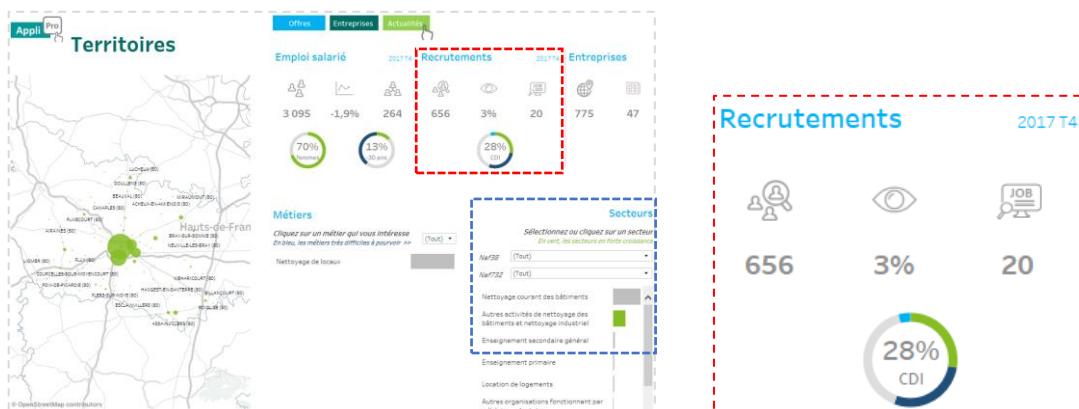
Appli Pro
Territoires

Offres Entreprises Actualités

Emploi salarié 2017 T4
3 095 -1,9% 264
70% femmes
13% 50 ans

Recrutements 2017 T4
656 3% 20
28% CDI

Entreprises
775 47

Métiers
Cliquez sur un métier qui vous intéresse
En bleu, les métiers très difficiles à pourvoir >>
(Tout)
Nettoyage de locaux

Secteurs
Sélectionnez ou cliquez sur un secteur
En vert, les secteurs en forte croissance
Naf38 (Tout)
Naf732 (Tout)
Nettoyage courant des bâtiments
Autres activités de nettoyage des bâtiments et nettoyage industriel
Enseignement secondaire général
Enseignement primaire
Location de logements
Autres organisations fonctionnant par

Hauts-de-France
© OpenStreetMap contributors

Recrutements 2017 T4
JOB
656 3% 20
28%
CDI